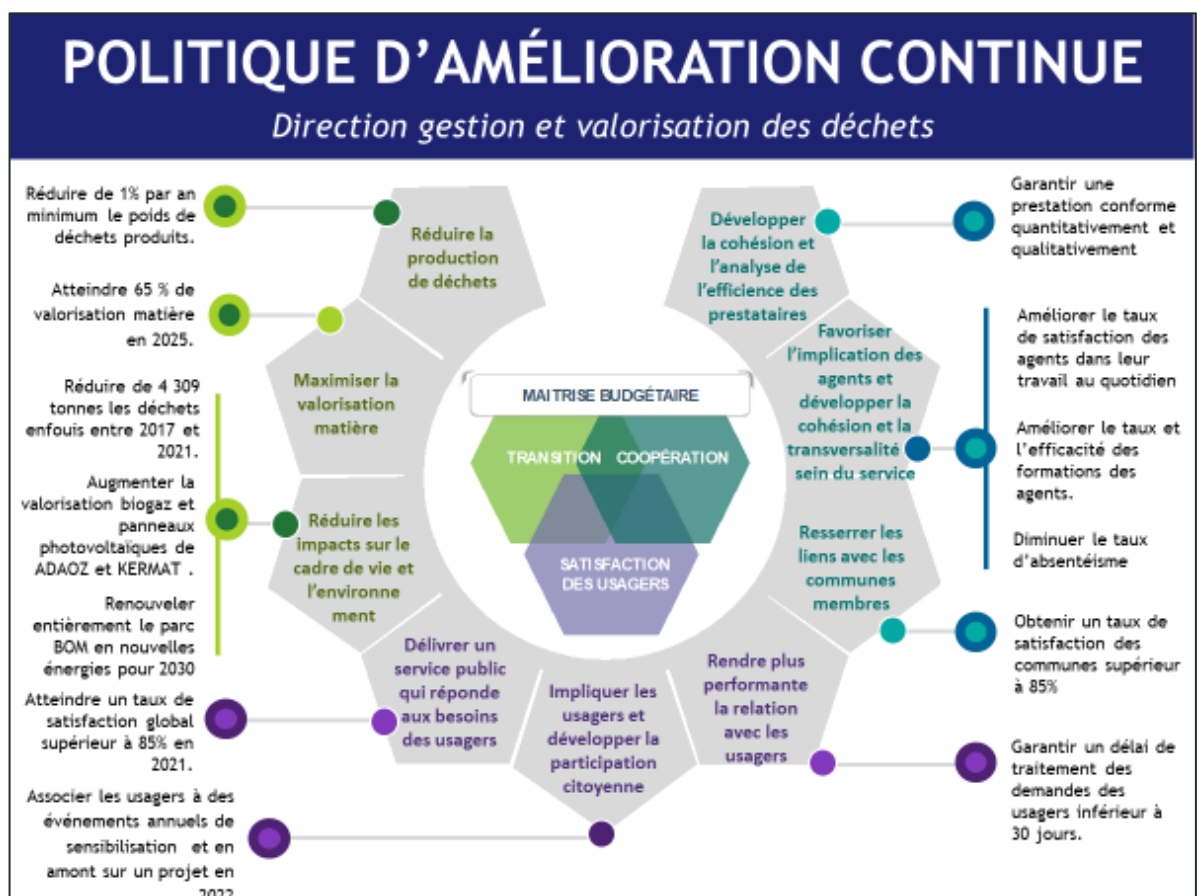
POLITIQUE D'AMÉLIORATION CONTINUE

Direction gestion et valorisation des déchets

Réduire de 1% par an minimum le poids de déchets produits.

Atteindre 65 % de valorisation matière en 2025.

Réduire de 4 309 tonnes les déchets enfouis entre 2017 et 2021.

Augmenter la valorisation biogaz et panneaux photovoltaïques de ADAOZ et KERMAT .

Renouveler entièrement le parc BOM en nouvelles énergies pour 2030

Atteindre un taux de satisfaction global supérieur à 85% en 2021.

Associer les usagers à des événements annuels de sensibilisation et en amont sur un projet en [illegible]

Réduire la production de déchets

Maximiser la valorisation matière

Réduire les impacts sur le cadre de vie et l'environnement

Délivrer un service public qui réponde aux besoins des usagers

Impliquer les usagers et développer la participation citoyenne

Rendre plus performante la relation avec les usagers

Resserrer les liens avec les communes membres

Favoriser l'implication des agents et développer la cohésion et la transversalité sein du service

Développer la cohésion et l'analyse de l'efficience des prestataires

MAITRISE BUDGÉTAIRE

TRANSITION

COOPÉRATION

SATISFACTION DES USAGERS

Garantir une prestation conforme quantitativement et qualitativement

Améliorer le taux de satisfaction des agents dans leur travail au quotidien

Améliorer le taux et l'efficacité des formations des agents.

Diminuer le taux d'absentéisme

Obtenir un taux de satisfaction des communes supérieur à 85%

Garantir un délai de traitement des demandes des usagers inférieur à 30 jours.